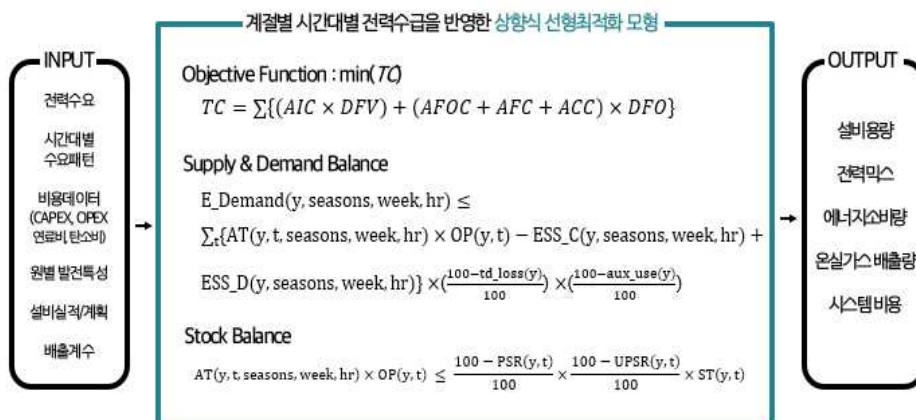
계절별 시간대별 전력수급을 반영한 상향식 선형최적화 모형

INPUT

전력수요

시간대별 수요패턴

비용데이터 (CAPEX, OPEX 연료비, 탄소비)

원별 발전특성

설비실적/계획

배출계수

Objective Function : min($TC$)

$TC = \sum\{(AIC \times DFV) + (AFOC + AFC + ACC) \times DFO\}$

Supply & Demand Balance

$\text{E\_Demand(y, seasons, week, hr)} \leq$

$\sum_t\{\text{AT(y, t, seasons, week, hr)} \times \text{OP(y, t)} - \text{ESS\_C(y, seasons, week, hr)} +$

$\text{ESS\_D(y, seasons, week, hr)}\} \times (\frac{100 - \text{td\_loss(y)}}{100}) \times (\frac{100 - \text{aux\_use(y)}}{100})$

Stock Balance

$\text{AT(y, t, seasons, week, hr)} \times \text{OP(y, t)} \leq \frac{100 - \text{PSR(y, t)}}{100} \times \frac{100 - \text{UPSR(y, t)}}{100} \times \text{ST(y, t)}$

OUTPUT

설비용량

전력믹스

에너지소비량

온실가스 배출량

시스템비용